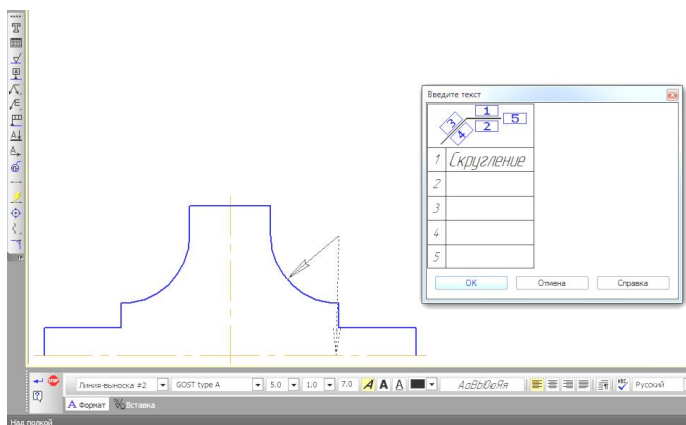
Введите текст

3 4 1 2 5

| | |
|---|---|
| 1 | Скругление |
| 2 | |
| 3 | |
| 4 | |
| 5 | |

OK Отмена Справка

STOP

Линия-выноска #2 GOST type A 5.0 1.0 7.0 A A A AaBbБбЯя Русский

Формат Вставка

Над полкой